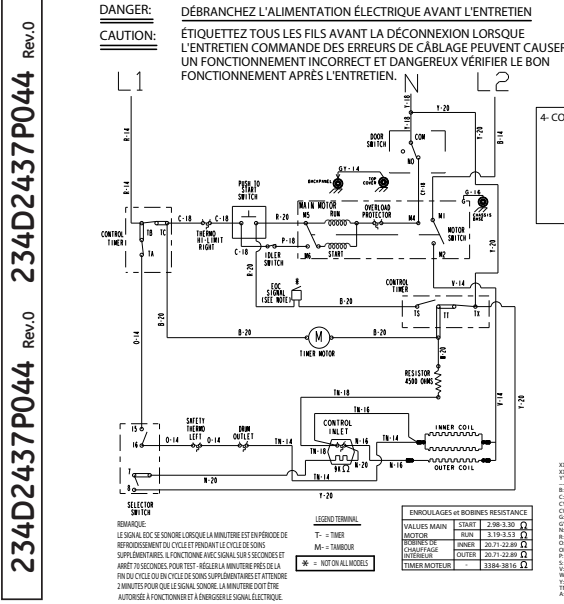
234D2437P044 Rev.0

234D2437P044 Rev.0

DANGER: DÉBRANCHEZ L'ALIMENTATION ÉLECTRIQUE AVANT L'ENTRETIEN

CAUTION: ÉTIQUETTEZ TOUS LES FILS AVANT LA DÉCONNEXION LORSQUE L'ENTRETIEN COMMANDE DES ERREURS DE CÂBLAGE PEUVENT CAUSER UN FONCTIONNEMENT INCORRECT ET DANGEREUX VÉRIFIER LE BON FONCTIONNEMENT APRÈS L'ENTRETIEN.

L1 N L2

4- CO

Y-20
B-14
DOOR SWITCH
COM
NO
G Y-14
BACKPANEL
TOP COVER
C-18
B-14
G-16
CHASSIS BASE
PUSH TO START SWITCH
C-18
MAIN MOTOR
M5
RUN
R-20
OVERLOAD PROTECTOR
M4
M1
MOTOR SWITCH
CONTROL TIMER
TB
TC
TA
THERMO HI-LIMIT RIGHT
P-18
C-18
IDLER SWITCH
M6
START
M2
B
EOC SIGNAL (SEE NOTE)
B-20
CONTROL TIMER
V-14
TS
TT
TX
B-20
B-20
M
TIMER MOTOR
O-14
RESISTOR 4500 OHMS
TN-18
TN-16
Y-20
CONTROL INLET
INNER COIL
SAFETY THERMO LEFT
DRUM OUTLET
15
16
O-14
TN-14
TN-18
N-16
TN-14
TN-14
N-20
N-16
OUTER COIL
7
8
N-20
Y-20
SELECTOR SWITCH

REMARQUE:
LE SIGNAL EOC SE SONORE LORSQUE LA MINUTERIE EST EN PÉRIODE DE REFROIDISSEMENT DU CYCLE ET PENDANT LE CYCLE DE SOINS SUPPLÉMENTAIRES. IL FONCTIONNE AVEC SIGNAL SUR 5 SECONDES ET ARRÊT 70 SECONDES. POUR TEST - RÉGLER LA MINUTERIE PRÈS DE LA FIN DU CYCLE OU EN CYCLE DE SOINS SUPPLÉMENTAIRES ET ATTENDRE 2 MINUTES POUR QUE LE SIGNAL SONORE. LA MINUTERIE DOIT ÊTRE AUTORISÉE À FONCTIONNER ET À ÉNERGISER LE SIGNAL ÉLECTRIQUE.

LEGEND TERMINAL
T- = TIMER
M- = TAMBOUR
* = NOT ON ALL MODELS

| ENROULAGES et BOBINES RESISTANCE | | | |
|---|---|---|---|
| VALUES MAIN MOTOR | START | 2.98-3.30 | $\Omega$ |
| | RUN | 3.19-3.53 | $\Omega$ |
| BOBINES DE CHAUFFAGE INTÉRIEUR | INNER | 20.71-22.89 | $\Omega$ |
| | OUTER | 20.71-22.89 | $\Omega$ |
| TIMER MOTEUR | - | 3384-3816 | $\Omega$ |